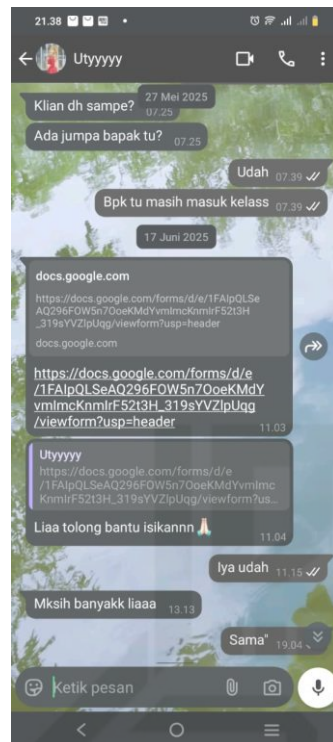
21.38

Utyyyyy

Klian dh sampe? 07.25

27 Mei 2025

Ada jumpa bapak tu? 07.25

Udah 07.39

Bpk tu masih masuk kelass 07.39

17 Juni 2025

docs.google.com

https://docs.google.com/forms/d/e/1FAIpQLSeAQ296FOW5n7OoeKMdYvmlmcKnmlrF52t3H_319sYVZlpUqg/viewform?usp=header

docs.google.com

https://docs.google.com/forms/d/e/1FAIpQLSeAQ296FOW5n7OoeKMdYvmlmcKnmlrF52t3H_319sYVZlpUqg/viewform?usp=header 11.03

Utyyyyy
https://docs.google.com/forms/d/e/1FAIpQLSeAQ296FOW5n7OoeKMdYvmlmcKnmlrF52t3H_319sYVZlpUqg/viewform?us...

Liaa tolong bantu isikannn 🙏 11.04

Iya udah 11.15

Mksih banyakk liaaa 13.13

Sama" 19.04

Ketik pesan